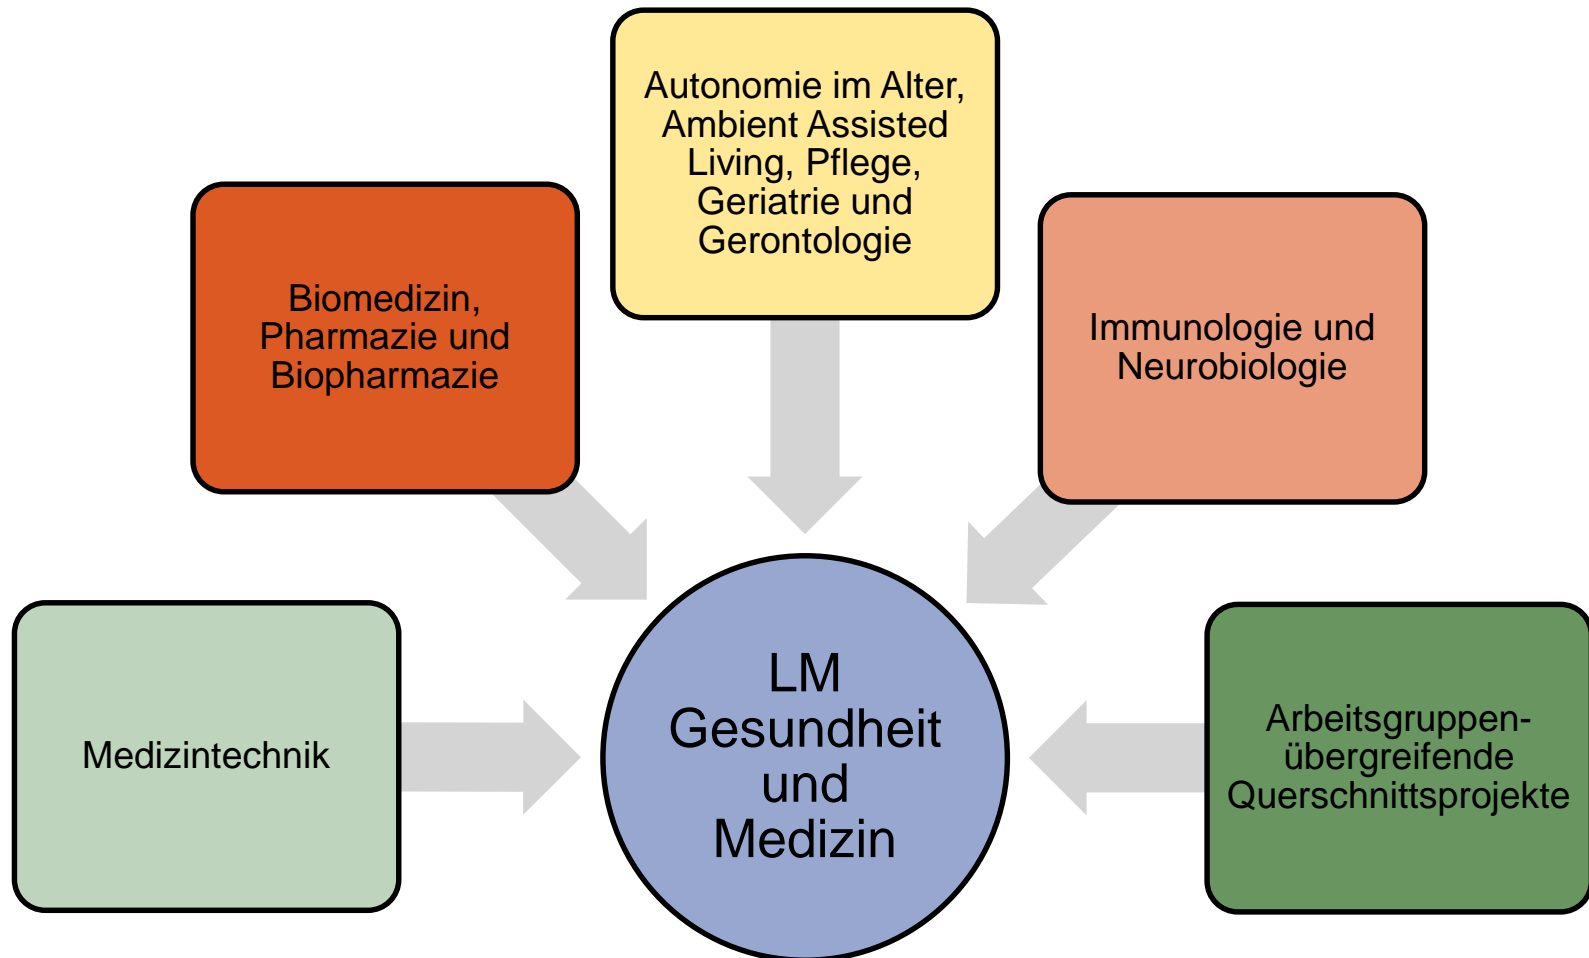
Autonomie im Alter, Ambient Assisted Living, Pflege, Geriatrie und Gerontologie

Biomedizin, Pharmazie und Biopharmazie

Immunologie und Neurobiologie

Medizintechnik

LM Gesundheit und Medizin

Arbeitsgruppen-übergreifende Querschnittsprojekte